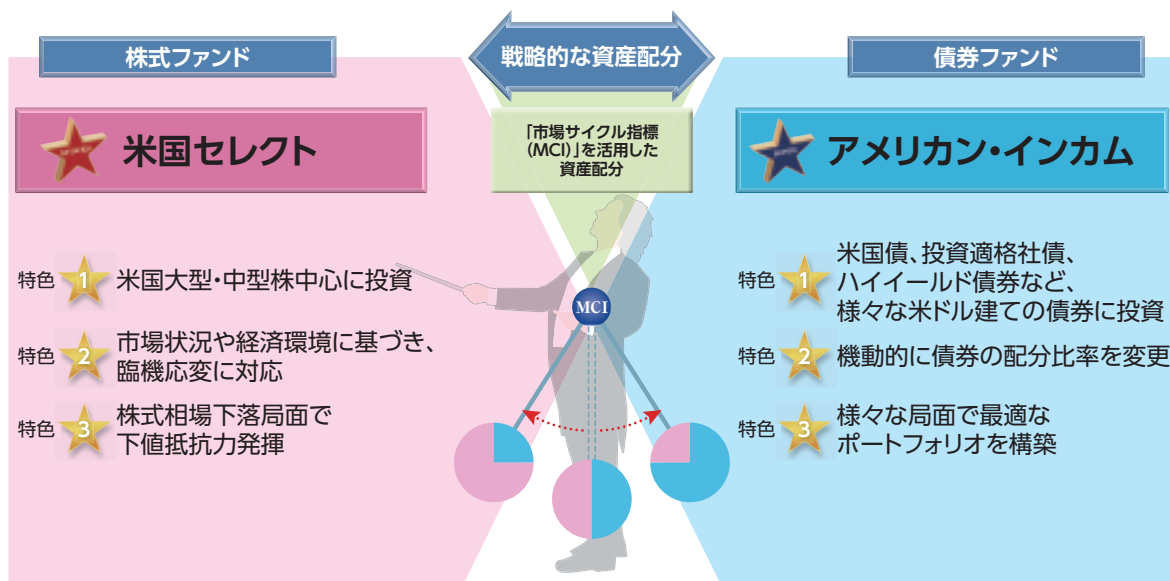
株式ファンド

戦略的な資産配分

債券ファンド

米国セレクト

「市場サイクル指標（MCI）」を活用した資産配分

アメリカン・インカム

特色 1 米国大型・中型株中心に投資

特色 2 市場状況や経済環境に基づき、臨機応変に対応

特色 3 株式相場下落局面で下値抵抗力発揮

MCI

特色 1 米国債、投資適格社債、ハイイールド債券など、様々な米ドル建ての債券に投資

特色 2 機動的に債券の配分比率を変更

特色 3 様々な局面で最適なポートフォリオを構築